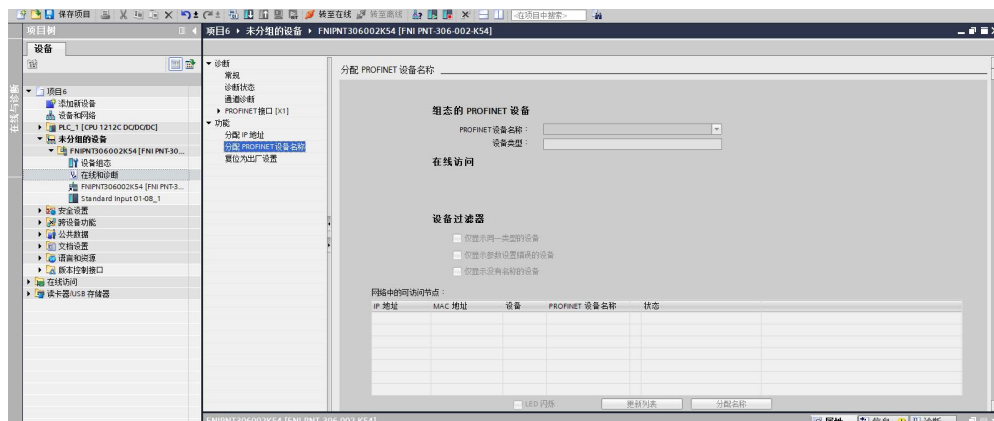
保存项目 转至在线 转至离线 <在项目中搜索>

项目树

设备

在线与诊断

项目6
添加新设备
设备和网络
PLC_1 [CPU 1212C DC/DC/DC]
未分组的设备
FNIPNT306002K54 [FNI PNT-30...
设备组态
在线和诊断
FNIPNT306002K54 [FNI PNT-3...
Standard Input 01-08_1
安全设置
跨设备功能
公共数据
文档设置
语言和资源
版本控制接口
在线访问
读卡器/USB 存储器

项目6 ▸ 未分组的设备 ▸ FNIPNT306002K54 [FNI PNT-306-002-K54]

诊断
常规
诊断状态
通道诊断
PROFINET接口 [X1]
功能
分配 IP 地址
分配 PROFINET设备名称
复位为出厂设置

分配 PROFINET 设备名称

组态的 PROFINET 设备
PROFINET设备名称：
设备类型：

在线访问

设备过滤器
仅显示同一类型的设备
仅显示参数设置错误的设备
仅显示没有名称的设备

网络中的可访问节点：

| IP 地址 | MAC 地址 | 设备 | PROFINET 设备名称 | 状态 |
|---|---|---|---|---|
| | | | | |

LED 闪烁 更新列表 分配名称

FNIPNT306002K54 [FNI PNT-306-002-K54]

属性 信息 诊断